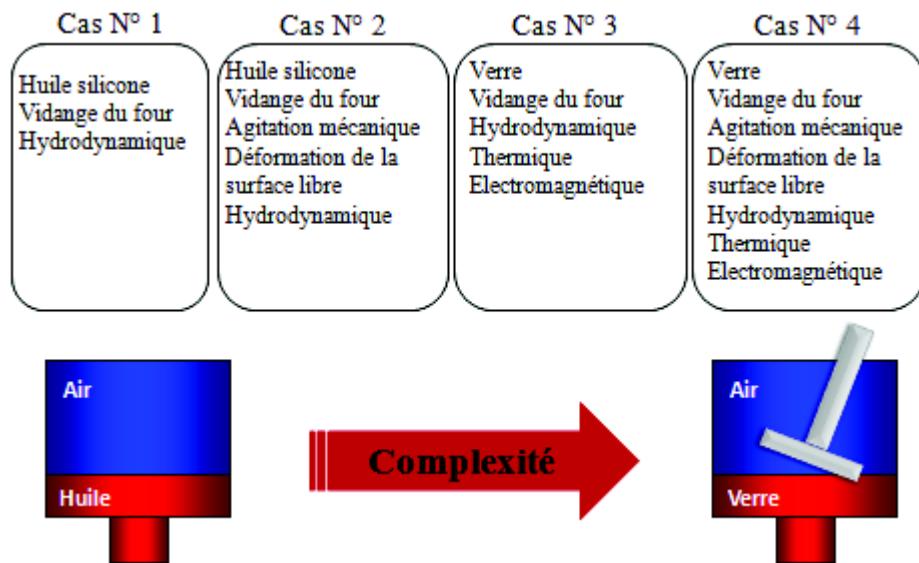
Cas N° 1

Huile silicone
Vidange du four
Hydrodynamique

Cas N° 2

Huile silicone
Vidange du four
Agitation mécanique
Déformation de la surface libre
Hydrodynamique

Cas N° 3

Verre
Vidange du four
Hydrodynamique
Thermique
Electromagnétique

Cas N° 4

Verre
Vidange du four
Agitation mécanique
Déformation de la surface libre
Hydrodynamique
Thermique
Electromagnétique

Air
Huile

Complexité

Air
Verre